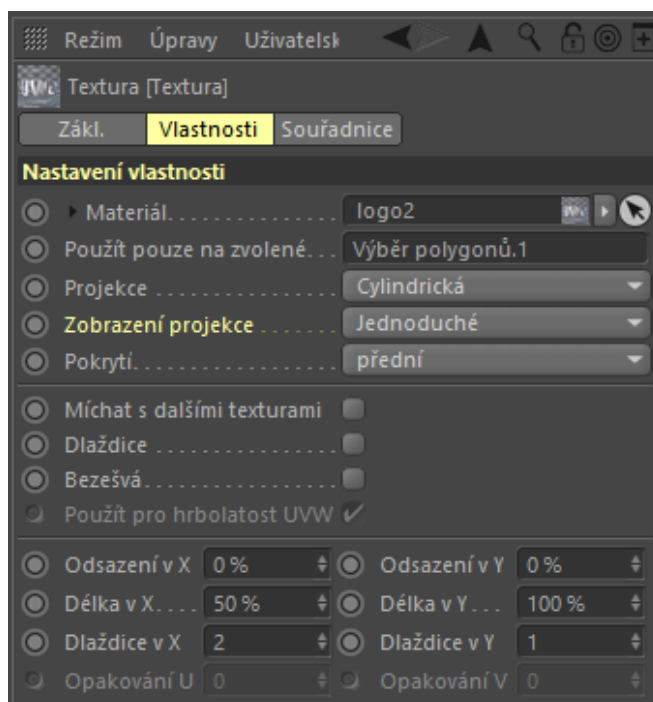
Režim Úpravy Uživatelsk

UVW Textura [Textura]

Zákl. Vlastnosti Souřadnice

Nastavení vlastností

Materiál. . . . . . . . . . . . . logo2

Použít pouze na zvolené. . . Výběr polygonů.1

Projekce . . . . . . . . . . . . . Cylindrická

Zobrazení projekce . . . . . . Jednoduché

Pokrytí. . . . . . . . . . . . . . přední

Míchat s dalšími texturami

Dlaždice . . . . . . . . . . . . .

Bezešvá. . . . . . . . . . . . . .

Použít pro hrbolatost UVW ✓

Odsazení v X 0 % Odsazení v Y 0 %

Délka v X. . . . 50 % Délka v Y. . . 100 %

Dlaždice v X 2 Dlaždice v Y 1

Opakování U 0 Opakování V 0